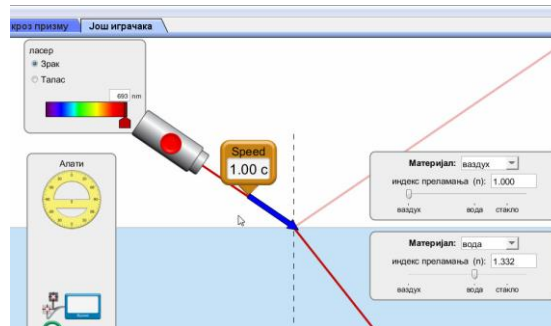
кроз призму | Још играчака

ласер
Зрак
Талас
693 nm

Алати

Speed
1.00 c

Материјал: ваздух
индекс преламања (n): 1.000
ваздух вода стакло

Материјал: вода
индекс преламања (n): 1.332
ваздух вода стакло